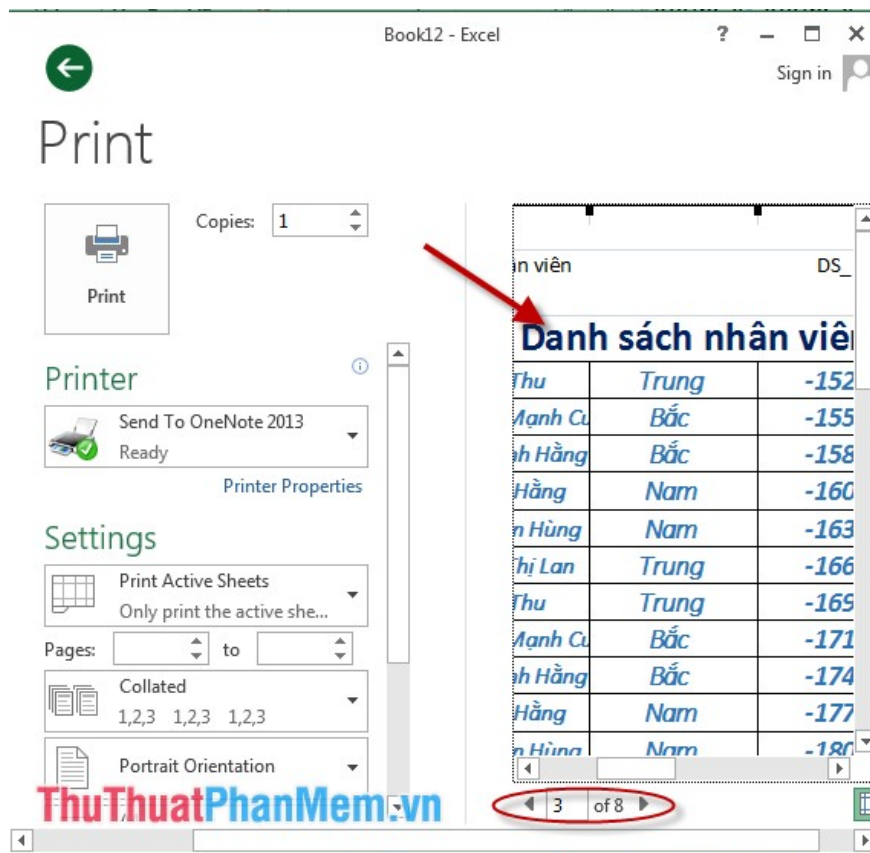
Book12 - Excel

? – □ ×

Sign in

Print

Print

Copies: 1

Printer

Send To OneNote 2013
Ready

Printer Properties

Settings

Print Active Sheets
Only print the active she...

Pages: to

Collated
1,2,3 1,2,3 1,2,3

Portrait Orientation

n viên DS_

Danh sách nhân viê

| Thu | Trung | -152 |
|---|---|---|
| Mạnh Cu | Bắc | -155 |
| h Hằng | Bắc | -158 |
| Hằng | Nam | -160 |
| n Hùng | Nam | -163 |
| Thị Lan | Trung | -166 |
| Thu | Trung | -169 |
| Mạnh Cu | Bắc | -171 |
| h Hằng | Bắc | -174 |
| Hằng | Nam | -177 |
| n Hùng | Nam | -180 |

3 of 8

ThuThuatPhanMem.vn